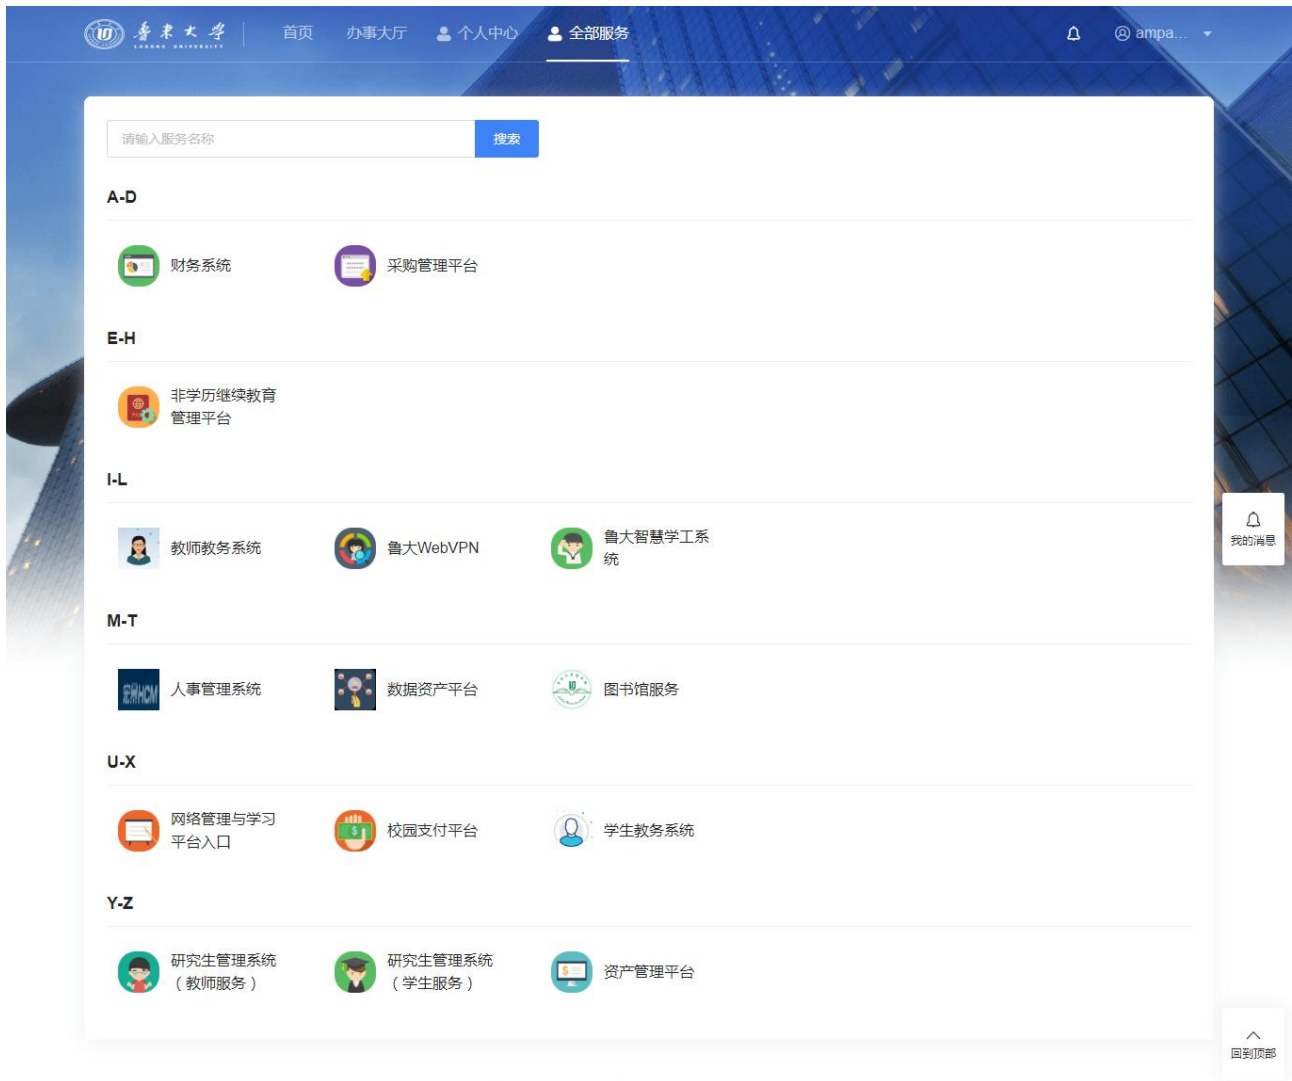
鲁东大学 LUDONG UNIVERSITY

首页 办事大厅 个人中心 全部服务

ampa...

请输入服务名称 搜索

A-D

财务系统 采购管理平台

E-H

非学历继续教育管理平台

I-L

教师教务系统 鲁大WebVPN 鲁大智慧学工系统

我的消息

M-T

人事管理系统 数据资产平台 图书馆服务

U-X

网络管理与学习平台入口 校园支付平台 学生教务系统

Y-Z

研究生管理系统（教师服务） 研究生管理系统（学生服务） 资产管理平台

回到顶部